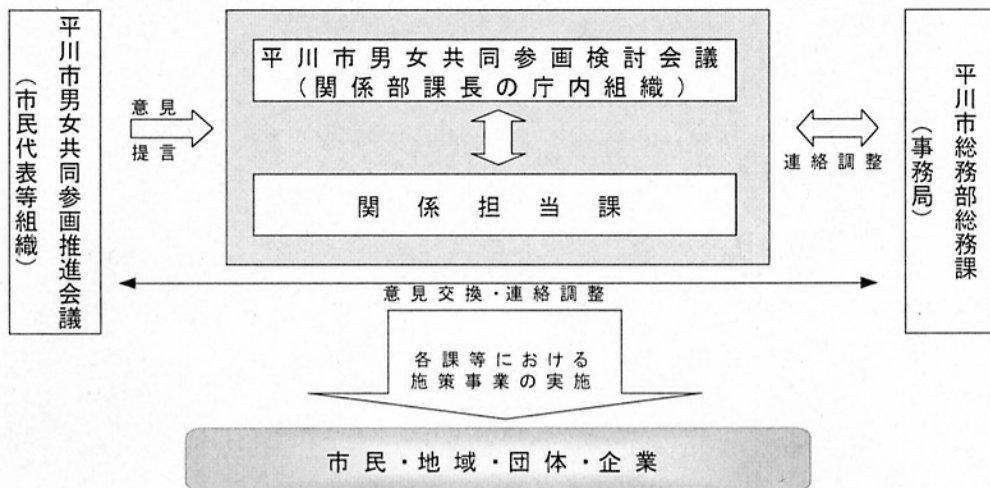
平川市男女共同参画推進会議
（市民代表等組織）

意見
提言

平川市男女共同参画検討会議
（関係部課長の庁内組織）

関係担当課

連絡調整

平川市総務部総務課
（事務局）

意見交換・連絡調整

各課等における
施策事業の実施

市民・地域・団体・企業